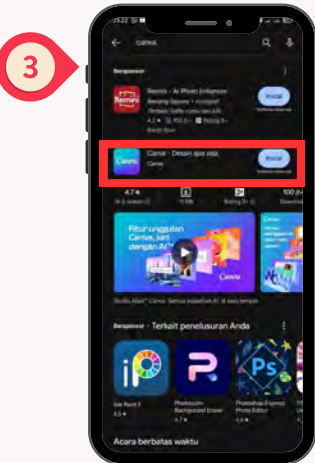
3

canva

Bersponsor

Remini - AI Photo Enhancer

Install

Canva - Desain apa saja.

Canva

Install

4,7 ★

Fitur unggulan Canva, kini dengan AI

Canva

Studio Ajaib™ Canva: Semua kekuatan AI di satu tempat.

Bersponsor · Terkait penelusuran Anda

ibis Paint X

Photoroom Background Eraser

Photoshop Express Photo Editor

Acara berbatas waktu